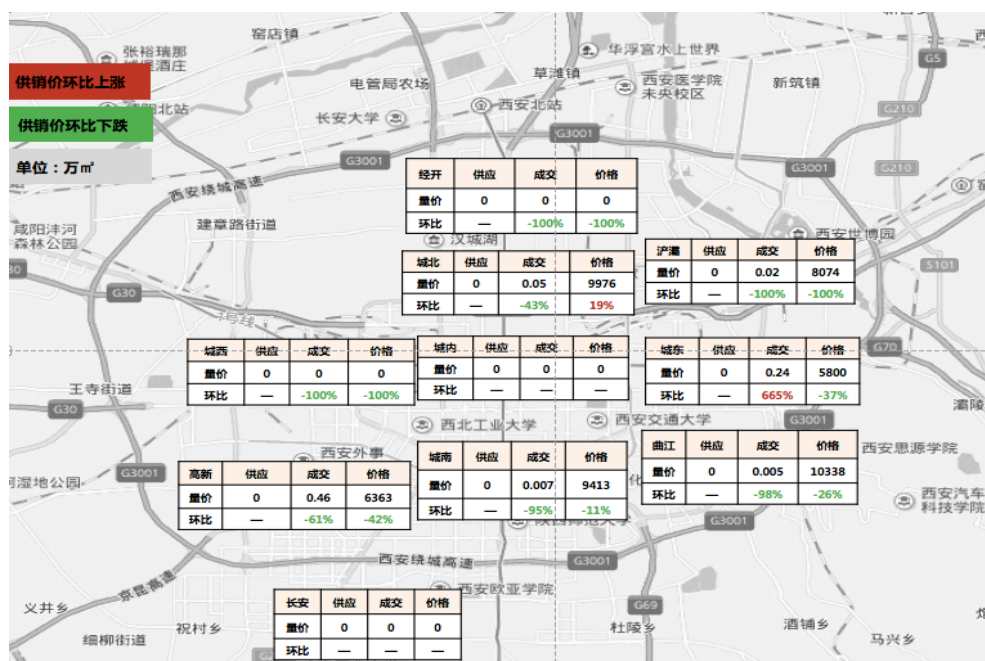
供销价环比上涨

供销价环比下跌

单位：万㎡

窑店镇
张裕瑞那城堡酒店
华浮宫水上世界
草滩镇
西安医学院未央校区
电管局农场
新筑镇
西安北站
长安大学
G3001
G5
G210
G3001
西安绕城高速
建章路街道
咸阳沣河森林公园
汉城湖
西安世博园
G30
S101
王寺街道
G70
G30
西北工业大学
西安交通大学
灞桥
西安外事
西安思源学院
G3001
西安汽车科技学院
陕西师范大学
G3001
西安绕城高速
西安欧亚学院
京昆高速
G3001
G69
义井乡
祝村乡
杜陵乡
酒铺乡
马兴乡
细柳街道

| 经开 | 供应 | 成交 | 价格 |
|---|---|---|---|
| 量价 | 0 | 0 | 0 |
| 环比 | — | -100% | -100% |

| 城北 | 供应 | 成交 | 价格 |
|---|---|---|---|
| 量价 | 0 | 0.05 | 9976 |
| 环比 | — | -43% | 19% |

| 浐灞 | 供应 | 成交 | 价格 |
|---|---|---|---|
| 量价 | 0 | 0.02 | 8074 |
| 环比 | — | -100% | -100% |

| 城西 | 供应 | 成交 | 价格 |
|---|---|---|---|
| 量价 | 0 | 0 | 0 |
| 环比 | — | -100% | -100% |

| 城内 | 供应 | 成交 | 价格 |
|---|---|---|---|
| 量价 | 0 | 0 | 0 |
| 环比 | — | — | — |

| 城东 | 供应 | 成交 | 价格 |
|---|---|---|---|
| 量价 | 0 | 0.24 | 5800 |
| 环比 | — | 665% | -37% |

| 曲江 | 供应 | 成交 | 价格 |
|---|---|---|---|
| 量价 | 0 | 0.005 | 10338 |
| 环比 | — | -98% | -26% |

| 城南 | 供应 | 成交 | 价格 |
|---|---|---|---|
| 量价 | 0 | 0.007 | 9413 |
| 环比 | — | -95% | -11% |

| 高新 | 供应 | 成交 | 价格 |
|---|---|---|---|
| 量价 | 0 | 0.46 | 6363 |
| 环比 | — | -61% | -42% |

| 长安 | 供应 | 成交 | 价格 |
|---|---|---|---|
| 量价 | 0 | 0 | 0 |
| 环比 | — | — | — |